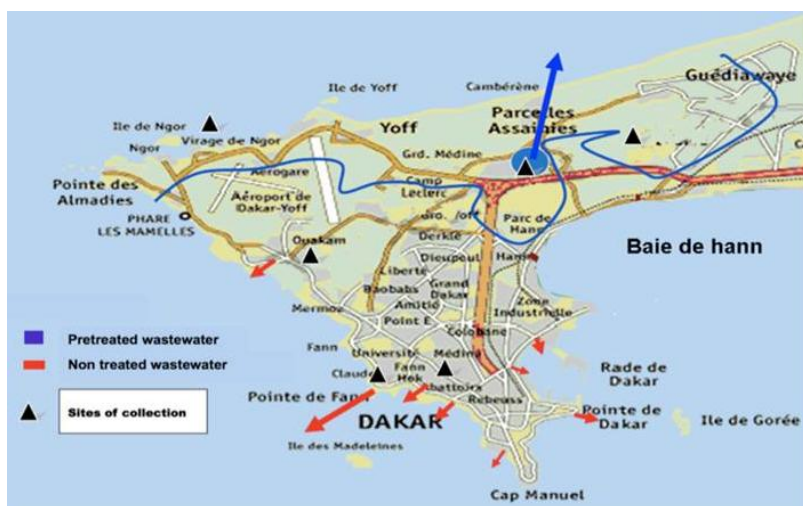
Ile de Yoff
Cambérène
Guédiawaye
Ile de Ngor
Virage de Ngor
Ngor
Yoff
Parcelles Assainies
Grd. Médine
Pointe des Almadies
Aerogare
Aéroport de Dakar-Yoff
Camp Leclerc
PHARE LES MAMELLES
Gd. Yoff
Parc de Hann
Baie de hann
Ouakam
Derklé
Dieupeul
Hann
Liberté
Baobabs
Grand Dakar
Amitié
Mermoz
Point E
Zone Industrielle
Colobane
Pretreated wastewater
Non treated wastewater
Fann
Université
Médina
Sites of collection
Claudel
Fann Hok
Abattoirs
Rade de Dakar
Pointe de Fann
DAKAR
Rebeuss
Pointe de Dakar
Ile de Gorée
Ile des Madeleines
Cap Manuel